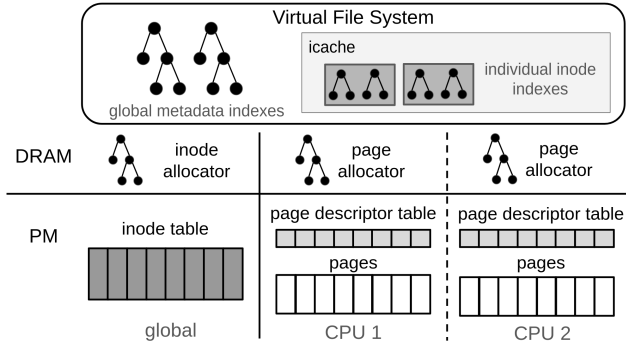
Virtual File System

icache

individual inode indexes

global metadata indexes

DRAM

inode allocator

page allocator

page allocator

PM

inode table

page descriptor table

pages

page descriptor table

pages

global

CPU 1

CPU 2